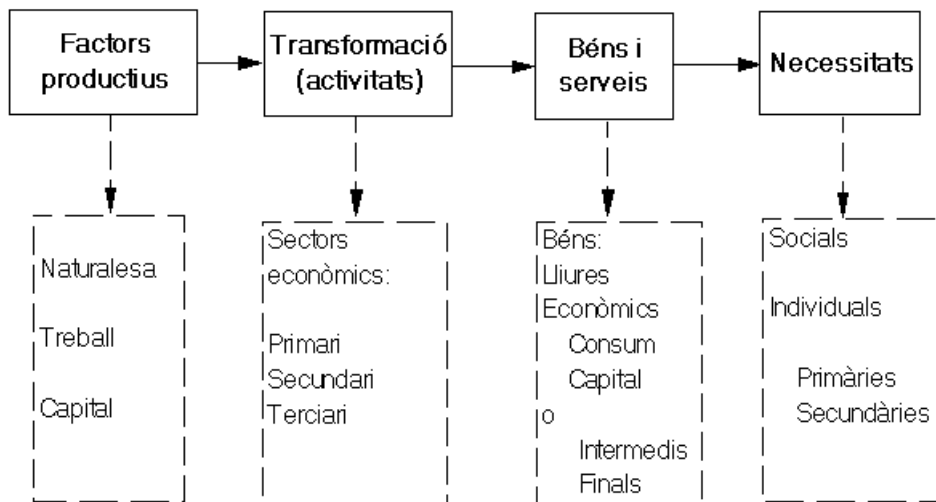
Factors productius

Transformació (activitats)

Béns i serveis

Necessitats

Naturalesa

Treball

Capital

Sectors econòmics:

Primari
Secundari
Terciari

Béns:
Lliures
Econòmics
Consum
Capital
o
Intermedis
Finals

Socials

Individuals

Primàries
Secundàries